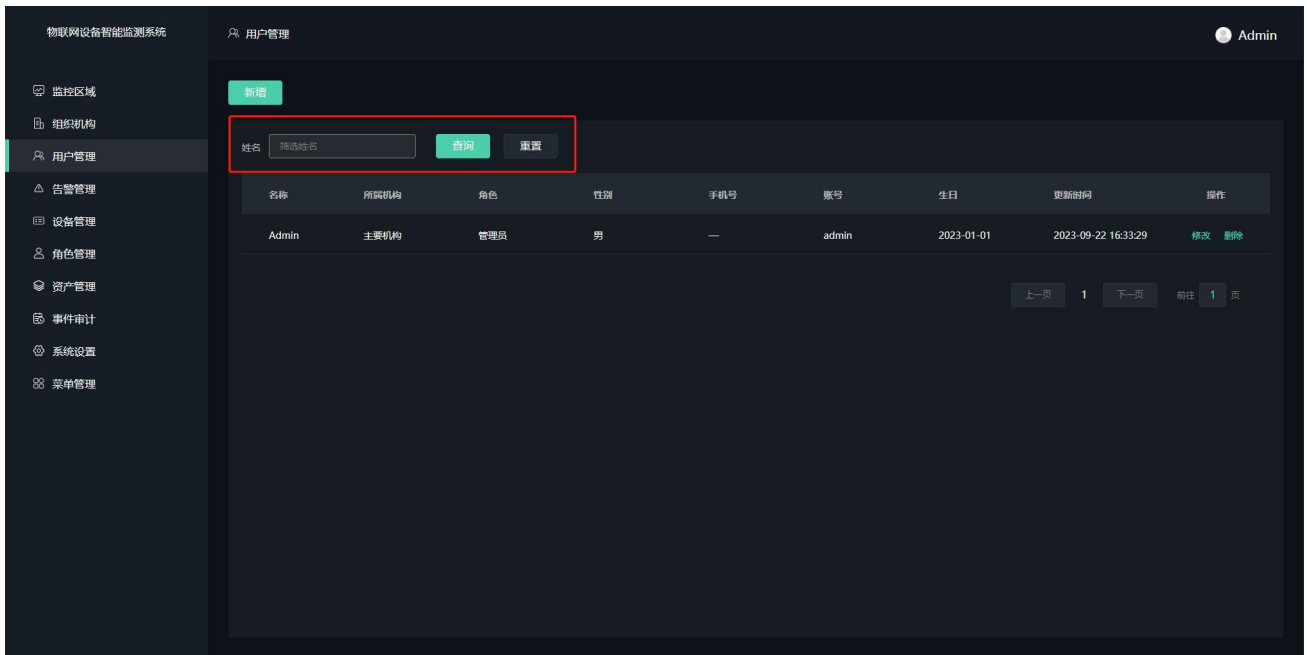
物联网设备智能监测系统

用户管理

Admin

监控区域
组织机构
用户管理
告警管理
设备管理
角色管理
资产管理
事件审计
系统设置
菜单管理

新增

姓名 筛选姓名 查询 重置

| 名称 | 所属机构 | 角色 | 性别 | 手机号 | 账号 | 生日 | 更新时间 | 操作 |
|---|---|---|---|---|---|---|---|---|
| Admin | 主要机构 | 管理员 | 男 | — | admin | 2023-01-01 | 2023-09-22 16:33:29 | 修改 删除 |

上一页 1 下一页 前往 1 页